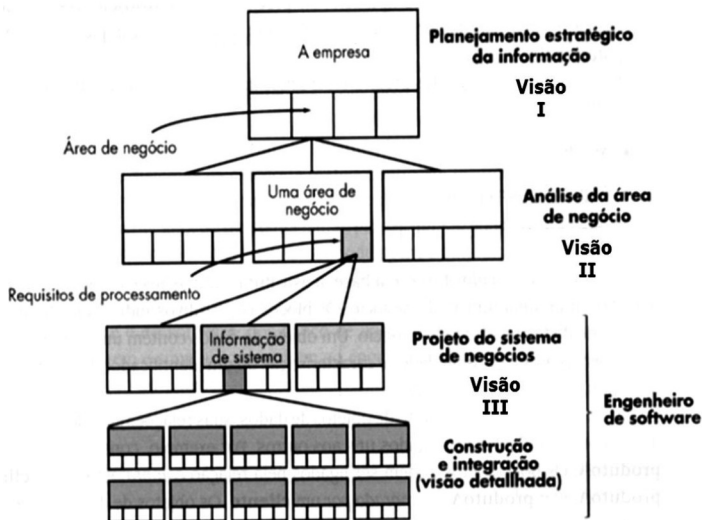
A empresa

Planejamento estratégico da informação

Visão I

Área de negócio

Uma área de negócio

Análise da área de negócio

Visão II

Requisitos de processamento

Informação de sistema

Projeto do sistema de negócios

Visão III

Engenheiro de software

Construção e integração (visão detalhada)